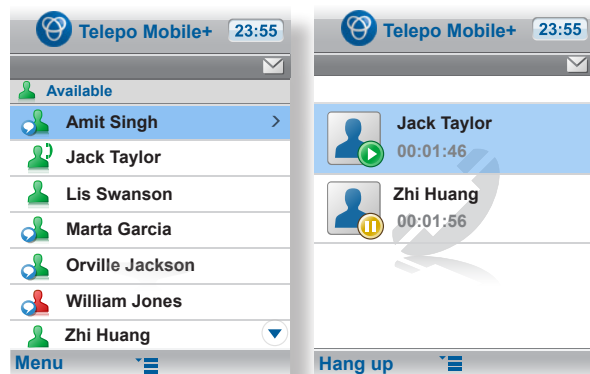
Telepo Mobile+ 23:55

Available

Amit Singh

Jack Taylor

Lis Swanson

Marta Garcia

Orville Jackson

William Jones

Zhi Huang

Menu

Telepo Mobile+ 23:55

Jack Taylor
00:01:46

Zhi Huang
00:01:56

Hang up